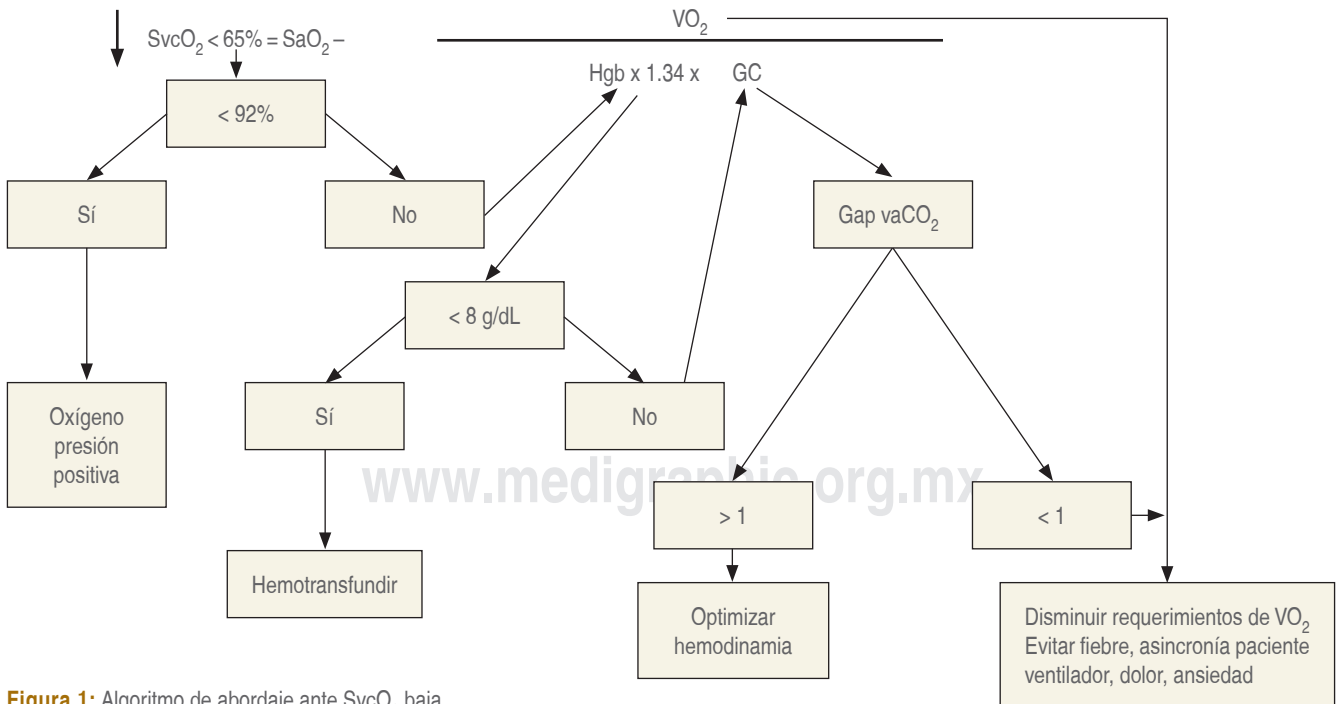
$SvcO_2 < 65\% = SaO_2 - \frac{VO_2}{Hgb \times 1.34 \times GC}$

< 92%

Sí

No

Oxígeno presión positiva

< 8 g/dL

Sí

No

Hemotransfundir

Gap $vaCO_2$

> 1

< 1

Optimizar hemodinamia

Disminuir requerimientos de $VO_2$
Evitar fiebre, asincronía paciente ventilador, dolor, ansiedad

www.medigraphic.org.mx

**Figura 1:** Algoritmo de abordaje ante $SvcO_2$ baja.